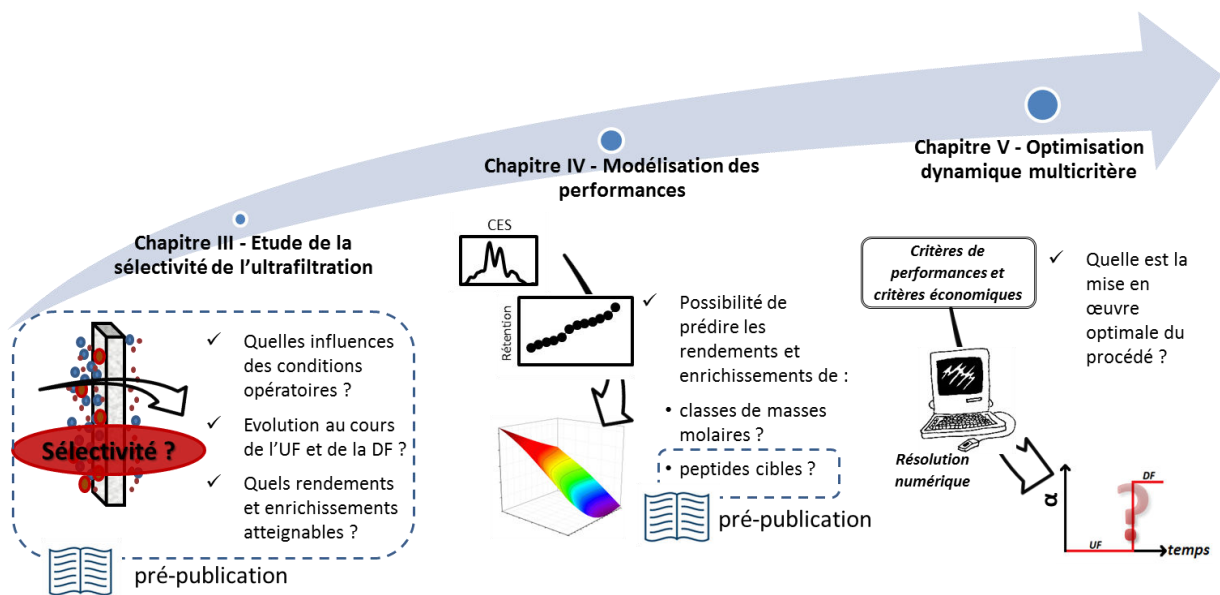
Chapitre III - Etude de la sélectivité de l'ultrafiltration

Sélectivité ?

✓ Quelles influences des conditions opératoires ?

✓ Evolution au cours de l'UF et de la DF ?

✓ Quels rendements et enrichissements atteignables ?

pré-publication

Chapitre IV - Modélisation des performances

CES

Rétention

✓ Possibilité de prédire les rendements et enrichissements de :

• classes de masses molaires ?

• peptides cibles ?

pré-publication

Chapitre V - Optimisation dynamique multicritère

Critères de performances et critères économiques

✓ Quelle est la mise en œuvre optimale du procédé ?

Résolution numérique

α

DF

UF

temps